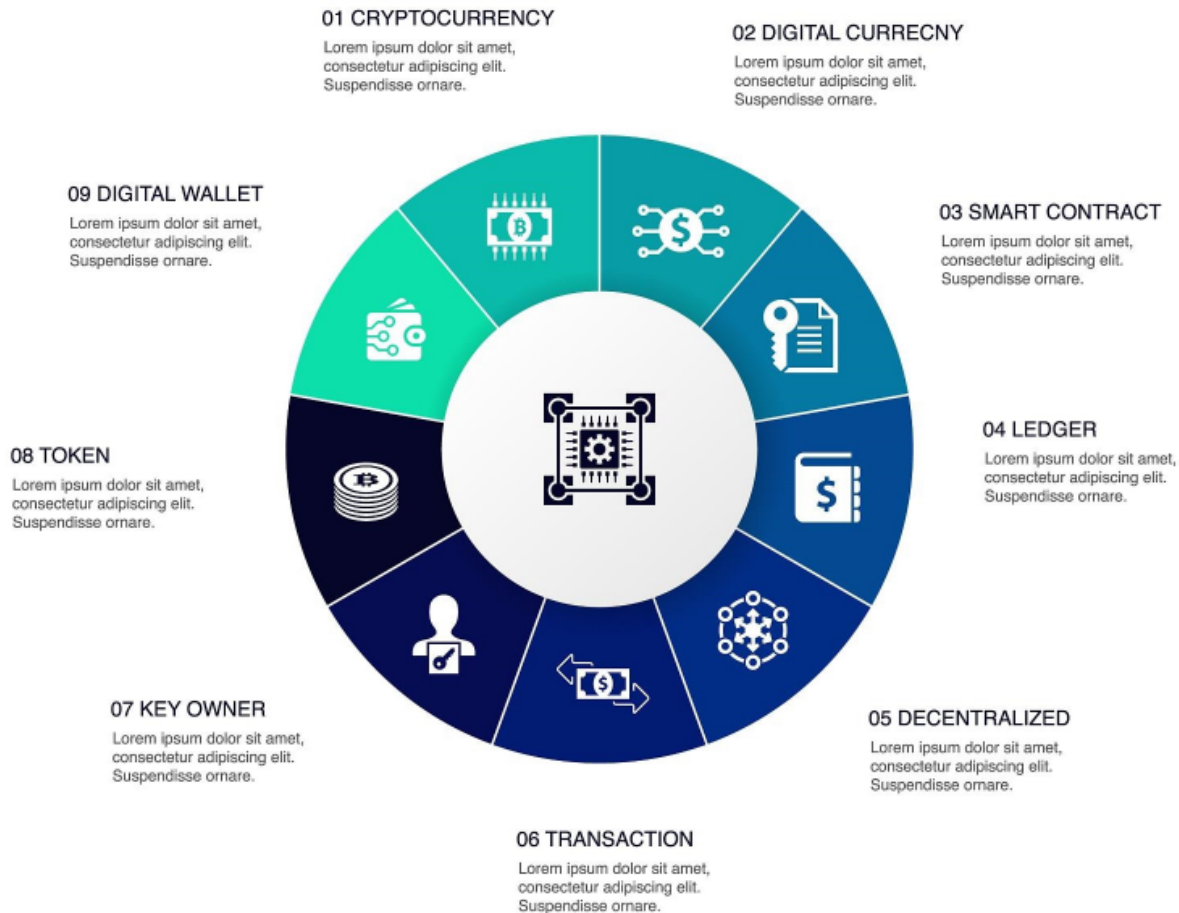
01 CRYPTOCURRENCY
Lorem ipsum dolor sit amet, consectetur adipiscing elit. Suspendisse ornare.

02 DIGITAL CURRECNY
Lorem ipsum dolor sit amet, consectetur adipiscing elit. Suspendisse ornare.

03 SMART CONTRACT
Lorem ipsum dolor sit amet, consectetur adipiscing elit. Suspendisse ornare.

04 LEDGER
Lorem ipsum dolor sit amet, consectetur adipiscing elit. Suspendisse ornare.

05 DECENTRALIZED
Lorem ipsum dolor sit amet, consectetur adipiscing elit. Suspendisse ornare.

06 TRANSACTION
Lorem ipsum dolor sit amet, consectetur adipiscing elit. Suspendisse ornare.

07 KEY OWNER
Lorem ipsum dolor sit amet, consectetur adipiscing elit. Suspendisse ornare.

08 TOKEN
Lorem ipsum dolor sit amet, consectetur adipiscing elit. Suspendisse ornare.

09 DIGITAL WALLET
Lorem ipsum dolor sit amet, consectetur adipiscing elit. Suspendisse ornare.